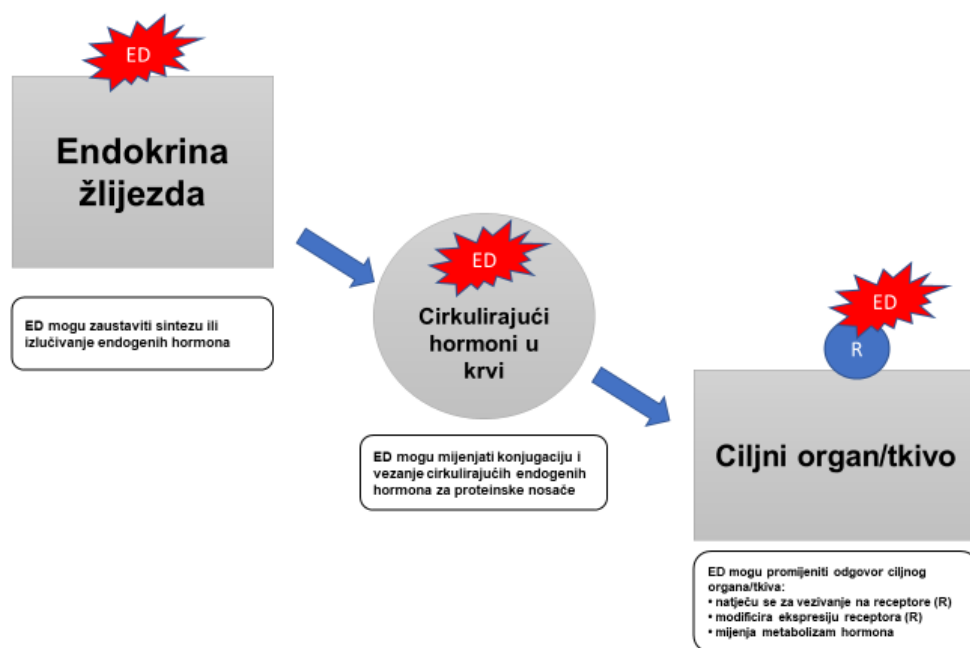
ED

Endokrina žlijezda

ED mogu zaustaviti sintezu ili izlučivanje endogenih hormona

ED

Cirkulirajući hormoni u krvi

ED mogu mijenjati konjugaciju i vezanje cirkulirajućih endogenih hormona za proteinske nosače

ED

R

Ciljni organ/tkivo

ED mogu promijeniti odgovor ciljnog organa/tkiva:
• natječu se za vezivanje na receptore (R)
• modificira ekspresiju receptora (R)
• mijenja metabolizam hormona